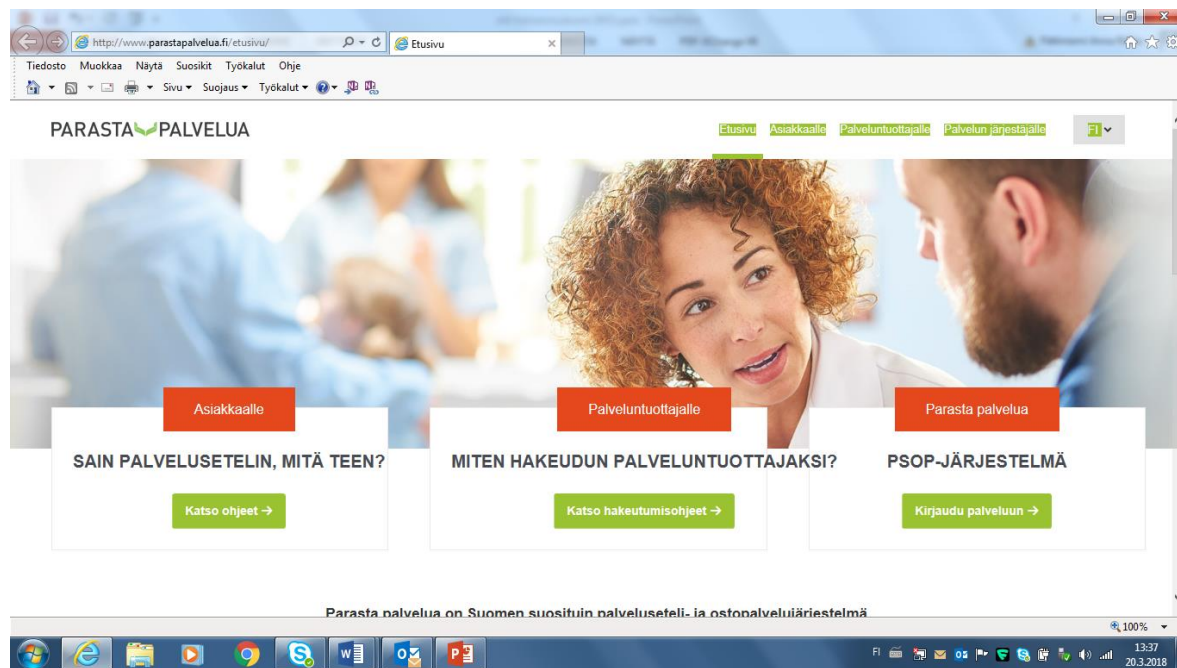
http://www.parastapalvelua.fi/etusivu/

Etusivu

Tiedosto Muokkaa Näytä Suosikit Työkalut Ohje

Sivu ▾ Suojaus ▾ Työkalut ▾

PARASTA PALVELUA

Etusivu Asiakkaalle Palveluntuottajalle Palvelun järjestäjälle FI

Asiakkaalle

SAIN PALVELUSETELIN, MITÄ TEEN?

Katso ohjeet →

Palveluntuottajalle

MITEN HAKEUDUN PALVELUNTUOTTAJAKSI?

Katso hakeutumisohjeet →

Parasta palvelua

PSOP-JÄRJESTELMÄ

Kirjaudu palveluun →

Parasta palvelua on Suomen suosituin palveluseteli- ja ostopalvelujärjestelmä

100%

FI

13:37
20.3.2018